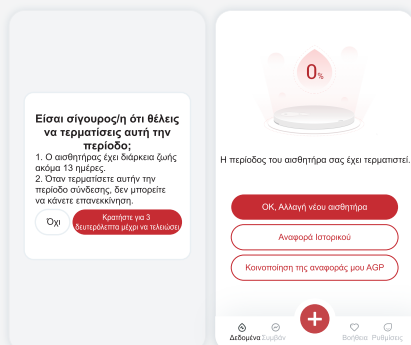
Είσαι σίγουρος/η ότι θέλεις να τερματίσεις αυτή την περίοδο;
1. Ο αισθητήρας έχει διάρκεια ζωής ακόμα 13 ημέρες.
2. Όταν τερματίσετε αυτήν την περίοδο σύνδεσης, δεν μπορείτε να κάνετε επανεκκίνηση.

Όχι

Κρατήστε για 3 δευτερόλεπτα μέχρι να τελειώσει

0%

Η περίοδος του αισθητήρα σας έχει τερματιστεί.

OK, Αλλαγή νέου αισθητήρα

Αναφορά Ιστορικού

Κοινοποίηση της αναφοράς μου AGP

Δεδομένα

Συμβάν

+

Βοήθεια

Ρυθμίσεις